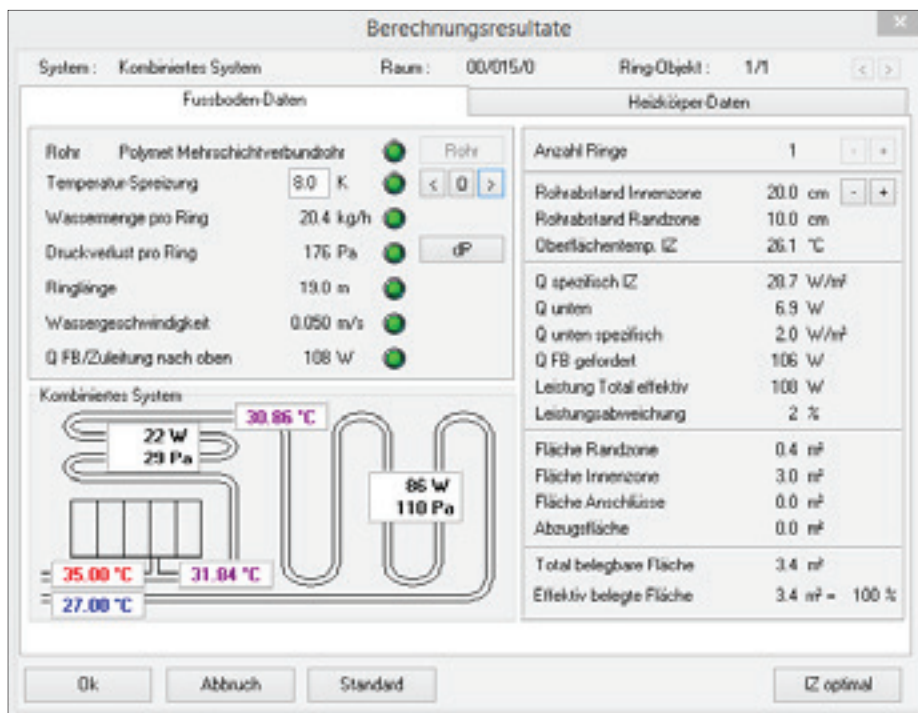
Berechnungsresultate

System : Kombiniertes System Raum : 00/015/0 Ring-Objekt : 1/1

Fussboden-Daten

Heizkörper-Daten

Rohr Polymet Mehrschichtverbundrohr

Rohr

Temperatur-Spreizung 8.0 K

< 0 >

Wassermenge pro Ring 20.4 kg/h

Druckverlust pro Ring 176 Pa

dP

Ringlänge 19.0 m

Wassergeschwindigkeit 0.050 m/s

Q FB/Zuleitung nach oben 108 W

Kombiniertes System

30.86 °C

22 W
29 Pa

86 W
110 Pa

35.00 °C

31.84 °C

27.00 °C

Anzahl Ringe 1

Rohrabstand Innenzone 20.0 cm

Rohrabstand Randzone 10.0 cm

Oberflächentemp. IZ 26.1 °C

Q spezifisch IZ 28.7 W/m²

Q unten 6.9 W

Q unten spezifisch 2.0 W/m²

Q FB gefordert 106 W

Leistung Total effektiv 108 W

Leistungsabweichung 2 %

Fläche Randzone 0.4 m²

Fläche Innenzone 3.0 m²

Fläche Anschlüsse 0.0 m²

Abzugsfläche 0.0 m²

Total belegbare Fläche 3.4 m²

Effektiv belegte Fläche 3.4 m² = 100 %

Ok

Abbruch

Standard

IZ optimal